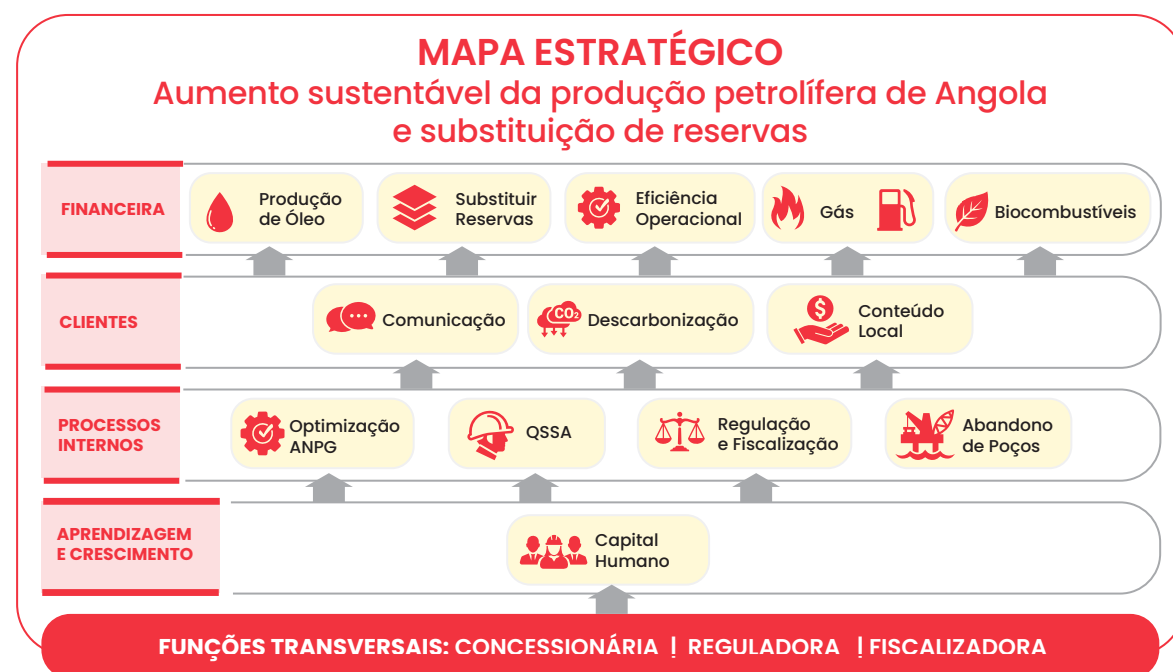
MAPA ESTRATÉGICO
Aumento sustentável da produção petrolífera de Angola e substituição de reservas

FINANCEIRA
Produção de Óleo
Substituir Reservas
Eficiência Operacional
Gás
Biocombustíveis

CLIENTES
Comunicação
$CO_2$
Descarbonização
Conteúdo Local

PROCESSOS INTERNOS
Optimização ANPG
QSSA
Regulação e Fiscalização
Abandono de Poços

APRENDIZAGEM E CRESCIMENTO
Capital Humano

FUNÇÕES TRANSVERSAIS: CONCESSIONÁRIA | REGULADORA | FISCALIZADORA